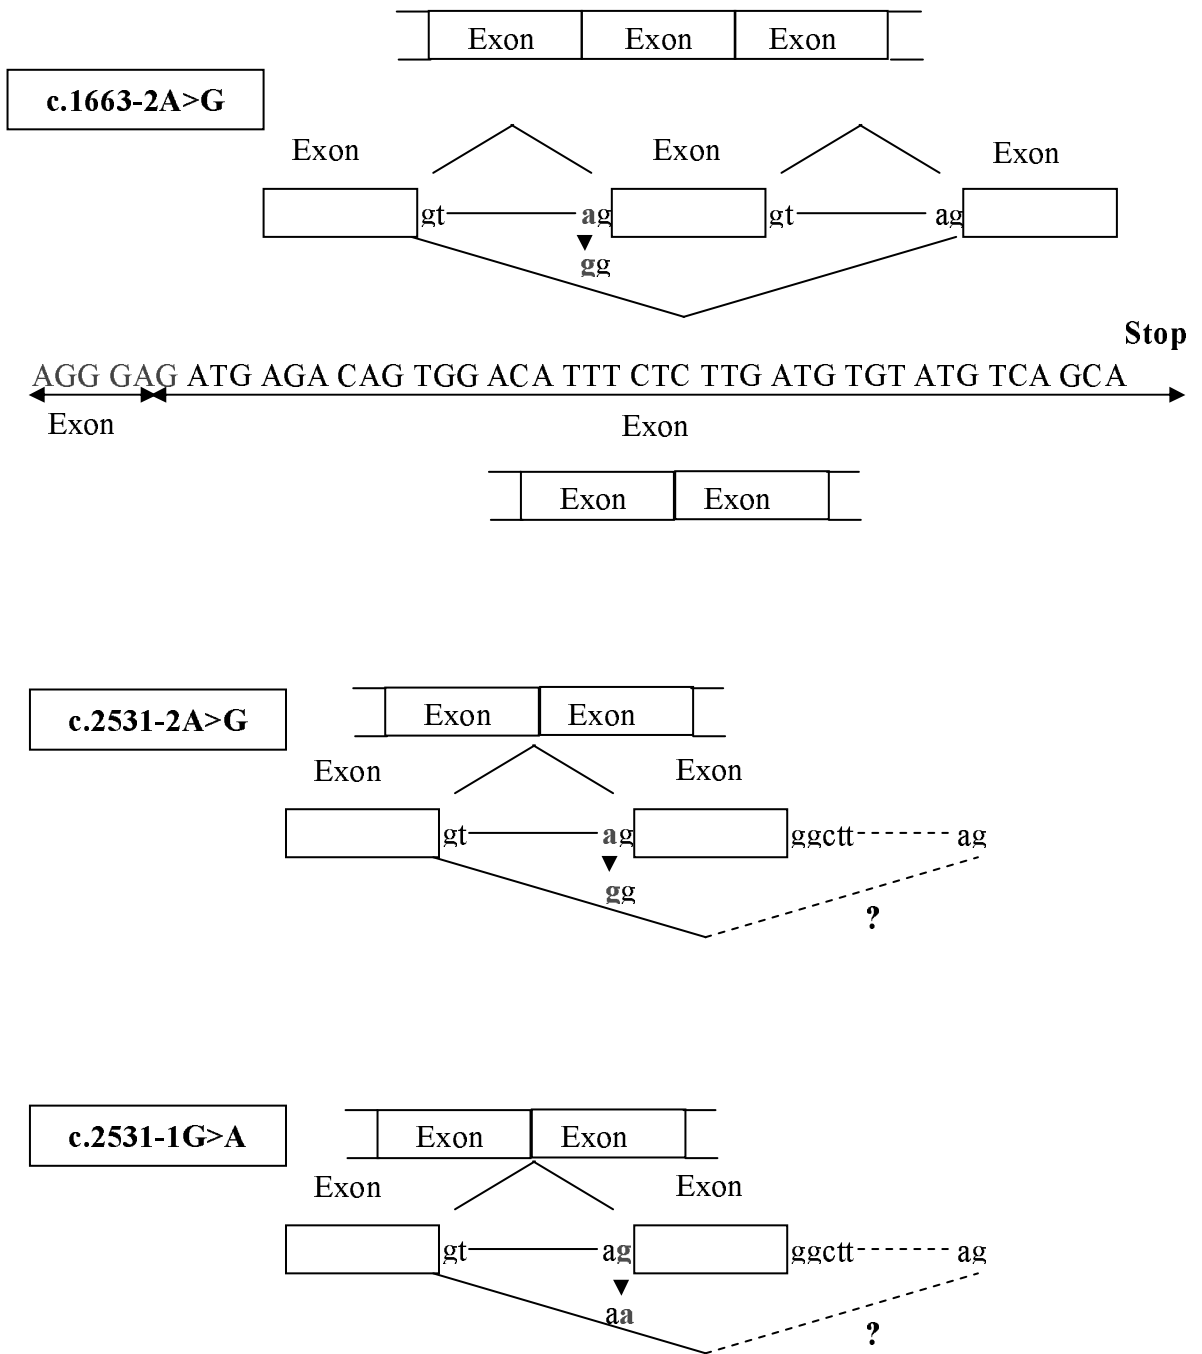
Exon Exon Exon

c.1663-2A>G

Exon Exon Exon

gt ag gt ag

gg

Stop

AGG GAG ATG AGA CAG TGG ACA TTT CTC TTG ATG TGT ATG TCA GCA

Exon Exon

Exon Exon

c.2531-2A>G

Exon Exon

Exon Exon

gt ag ggctt ag

gg

?

c.2531-1G>A

Exon Exon

Exon Exon

gt ag ggctt ag

aa

?